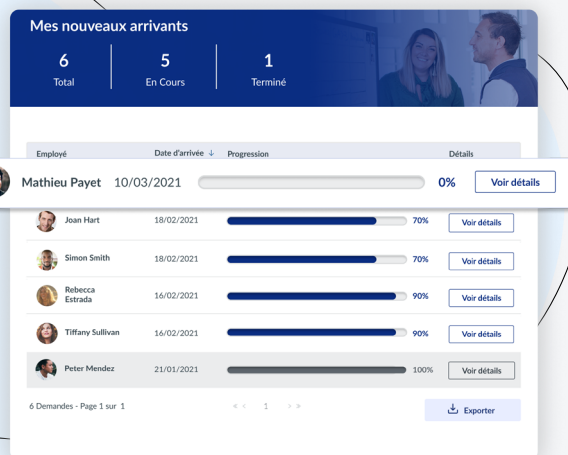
Mes nouveaux arrivants

| 6 | 5 | 1 |
|---|---|---|
| Total | En Cours | Terminé |

| Employé | Date d'arrivée ↓ | Progression | | Détails |
|---|---|---|---|---|
| Mathieu Payet | 10/03/2021 | | 0% | Voir détails |
| Joan Hart | 18/02/2021 | | 70% | Voir détails |
| Simon Smith | 18/02/2021 | | 70% | Voir détails |
| Rebecca Estrada | 16/02/2021 | | 90% | Voir détails |
| Tiffany Sullivan | 16/02/2021 | | 90% | Voir détails |
| Peter Mendez | 21/01/2021 | | 100% | Voir détails |

6 Demandes - Page 1 sur 1

« ‹ 1 › »

Exporter